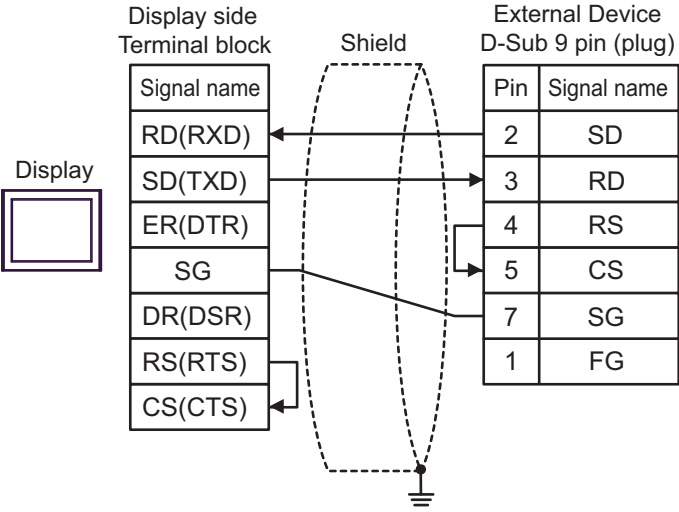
Display side
Terminal block

Shield

External Device
D-Sub 9 pin (plug)

Display

| Signal name |
|---|
| RD(RXD) |
| SD(TXD) |
| ER(DTR) |
| SG |
| DR(DSR) |
| RS(RTS) |
| CS(CTS) |

| Pin | Signal name |
|---|---|
| 2 | SD |
| 3 | RD |
| 4 | RS |
| 5 | CS |
| 7 | SG |
| 1 | FG |